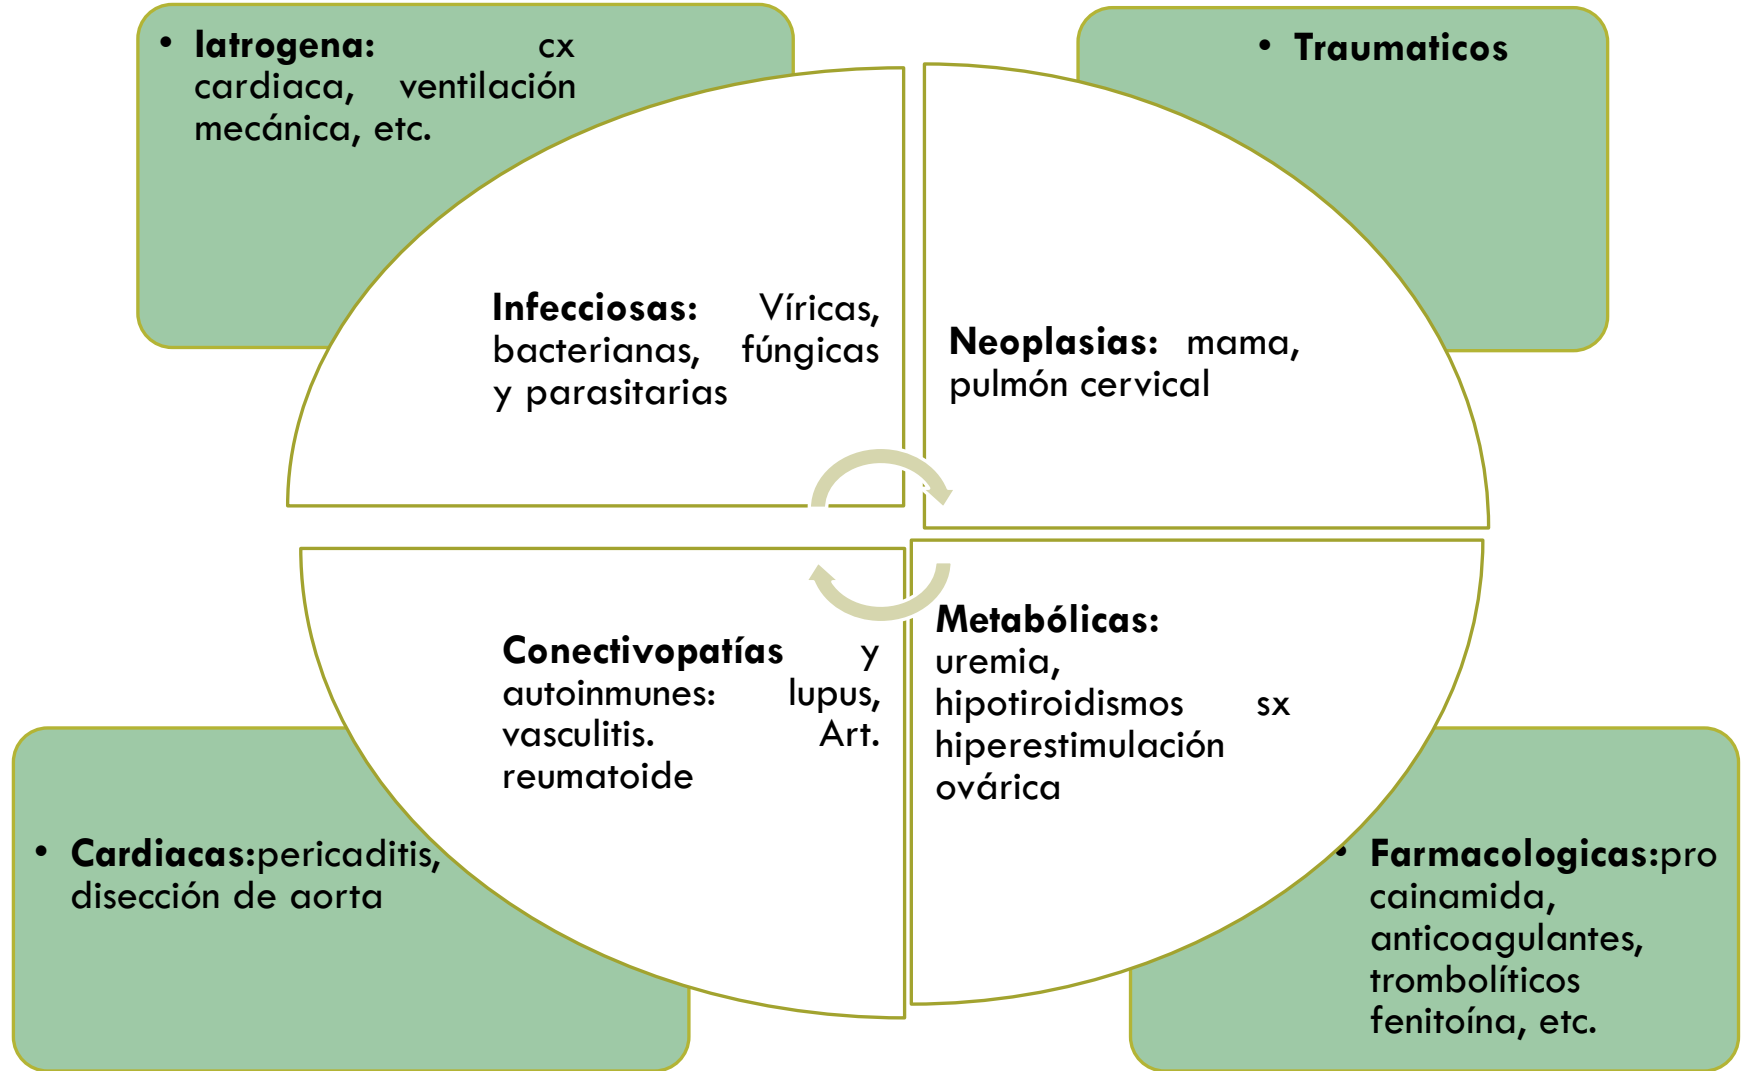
• Iatrogena: cx cardiaca, ventilación mecánica, etc.

• Traumaticos

Infecciosas: Víricas, bacterianas, fúngicas y parasitarias

Neoplasias: mama, pulmón cervical

Conectivopatías y autoinmunes: lupus, vasculitis. Art. reumatoide

Metabólicas: uremia, hipotiroidismos sx hiperestimulación ovárica

• Cardiacas:pericaditis, disección de aorta

• Farmacologicas:pro cainamida, anticoagulantes, trombolíticos fenitoína, etc.